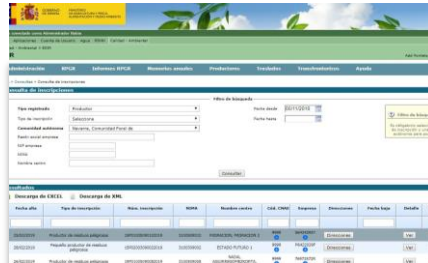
GOBIERNO DE ESPAÑA MINISTERIO DE AGRICULTURA, ALIMENTACIÓN Y MEDIO AMBIENTE

Conectado como Administrador Nima

Aplicaciones · Cuenta de usuario · Ayuda · REMA · Cerrar · Contacto

Administración RPGR Informes RPGR Memorias anuales Productores Traslados Transfronterizos Ayuda

> Consultas > Consulta de inscripciones

Consulta de inscripciones

Filtro de búsqueda

Tipo registrado: Productor

Tipo de inscripción: Seleccione

Comunidad autónoma: Navarra, Comunidad Foral de

Razón social empresa

NIF empresa

NIMA

Nombre centro

Fecha desde: 08/11/2016

Fecha hasta

Consultar

Resultados

Descarga de EXCEL Descarga de XML

| Fecha alta | Tipo de inscripción | Núm. inscripción | NIMA | Nombre centro | Cód. CNAE | Empresa | Direcciones | Fecha baja | Detalle |
|---|---|---|---|---|---|---|---|---|---|
| 30/02/2016 | Productor de residuos peligrosos | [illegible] | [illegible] | FINANCIAL PARAGON 2 | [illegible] | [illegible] | Direcciones | | Ver |
| 30/02/2016 | Pequeño productor de residuos peligrosos | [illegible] | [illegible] | ESTADO FUTURO 1 | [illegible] | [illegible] | Direcciones | | Ver |
| 30/02/2016 | Productor de residuos peligrosos | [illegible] | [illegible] | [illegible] | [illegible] | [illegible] | Direcciones | | Ver |